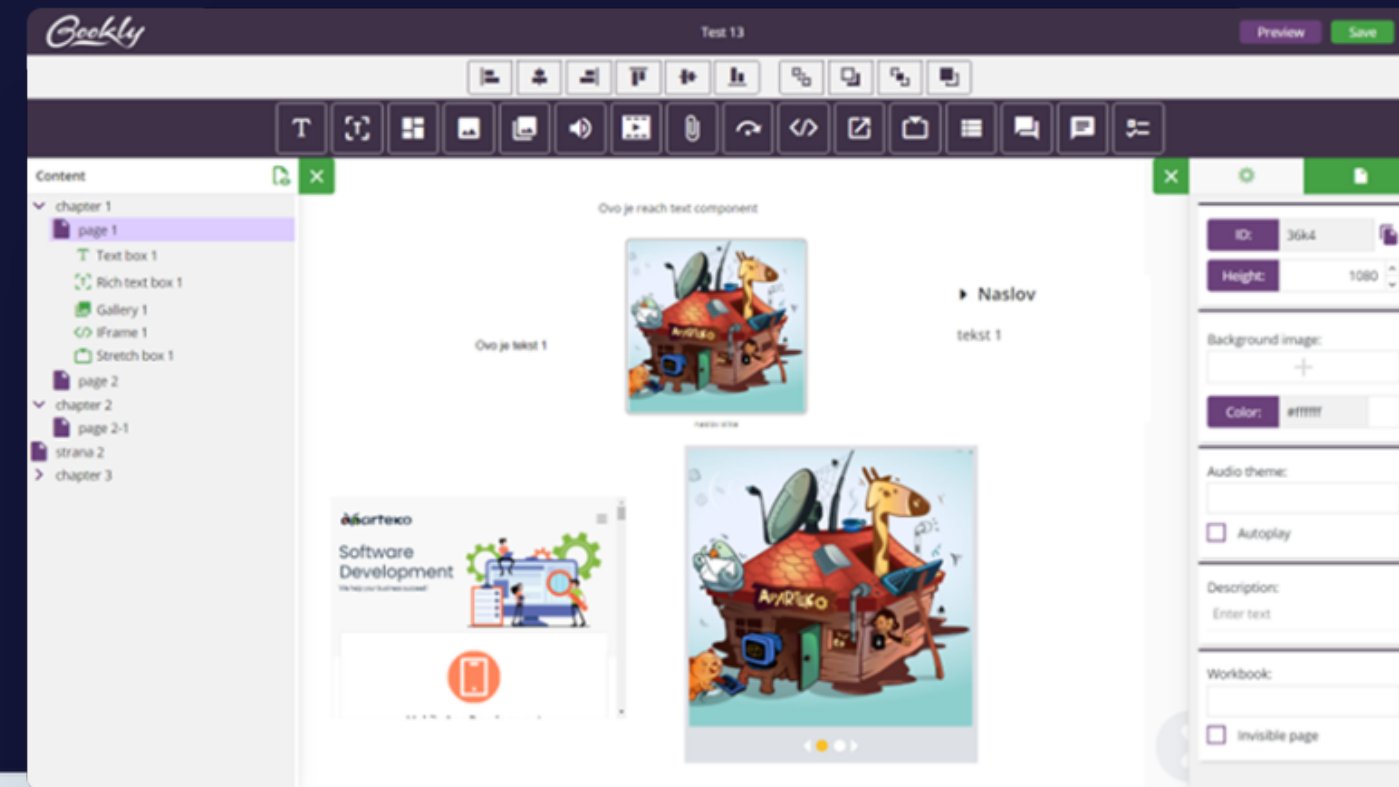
Bookly

Test 13

Preview

Save

Content

chapter 1

page 1

Text box 1

Rich text box 1

Gallery 1

IFrame 1

Stretch box 1

page 2

chapter 2

page 2-1

strana 2

chapter 3

Ovo je reach text component

Ovo je tekst 1

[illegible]

Naslov

tekst 1

Apartexo

Software Development

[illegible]

APARTEXO

APARTEXO

ID:

36k4

Height:

1080

Background image:

Color:

#ffffff

Audio theme:

Autoplay

Description:

Enter text

Workbook:

Invisible page